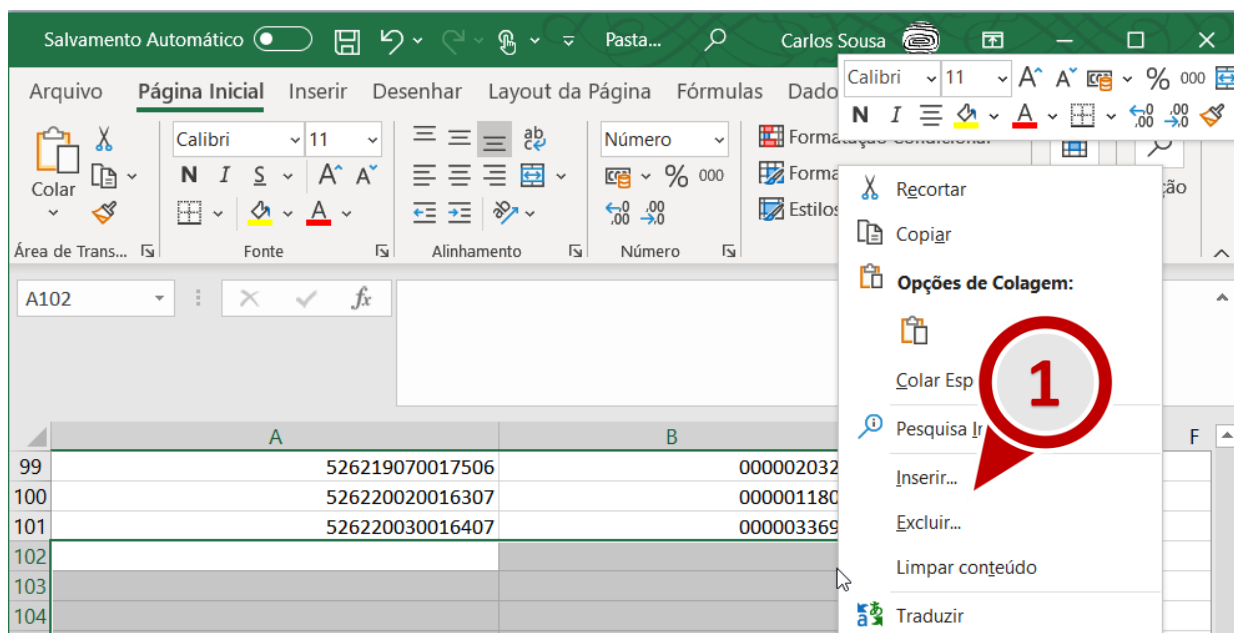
Salvamento Automático
Pasta...
Carlos Sousa

Arquivo Página Inicial Inserir Desenhar Layout da Página Fórmulas Dado

Calibri 11 A^ A˅ % 000
N I A

Colar
Calibri 11
N I S A^ A˅
A
Área de Trans... Fonte Alinhamento Número
Número
% 000
Formatação Condicional
Forma
Estilos
ção

A102 fx

Recortar
Copiar
Opções de Colagem:
Colar Esp
Pesquisa In
Inserir...
Excluir...
Limpar conteúdo
Traduzir

1

| | A | B | F |
|---|---|---|---|
| 99 | 526219070017506 | 000002032 | |
| 100 | 526220020016307 | 000001180 | |
| 101 | 526220030016407 | 000003369 | |
| 102 | | | |
| 103 | | | |
| 104 | | | |